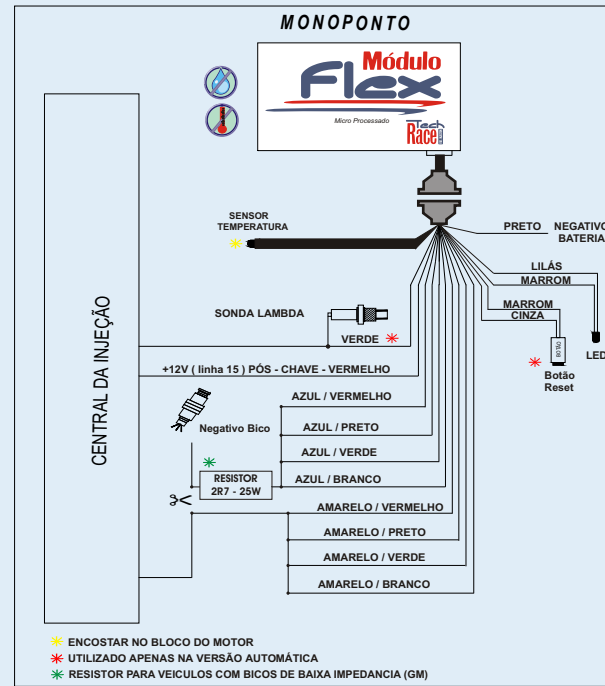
MONOPONTO

Módulo
Flex
Micro Processado
Tech Race

SENSOR TEMPERATURA

PRETO NEGATIVO BATERIA

LILÁS
MARROM

MARROM
CINZA

LED

Botão Reset

SONDA LAMBDA

VERDE

CENTRAL DA INJEÇÃO

+12V ( linha 15 ) PÓS - CHAVE - VERMELHO

AZUL / VERMELHO
Negativo Bico
AZUL / PRETO
AZUL / VERDE
RESISTOR 2R7 - 25W
AZUL / BRANCO

AMARELO / VERMELHO
AMARELO / PRETO
AMARELO / VERDE
AMARELO / BRANCO

ENCOSTAR NO BLOCO DO MOTOR
UTILIZADO APENAS NA VERSÃO AUTOMÁTICA
RESISTOR PARA VEICULOS COM BICOS DE BAIXA IMPEDANCIA (GM)